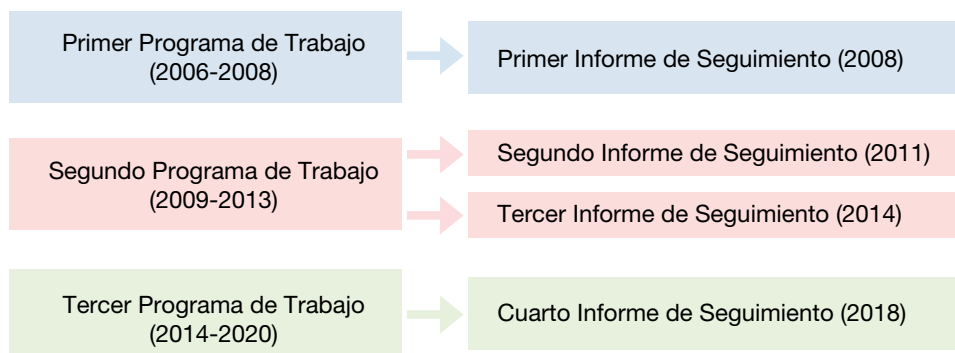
Primer Programa de Trabajo (2006-2008)

Primer Informe de Seguimiento (2008)

Segundo Programa de Trabajo (2009-2013)

Segundo Informe de Seguimiento (2011)

Tercer Informe de Seguimiento (2014)

Tercer Programa de Trabajo (2014-2020)

Cuarto Informe de Seguimiento (2018)